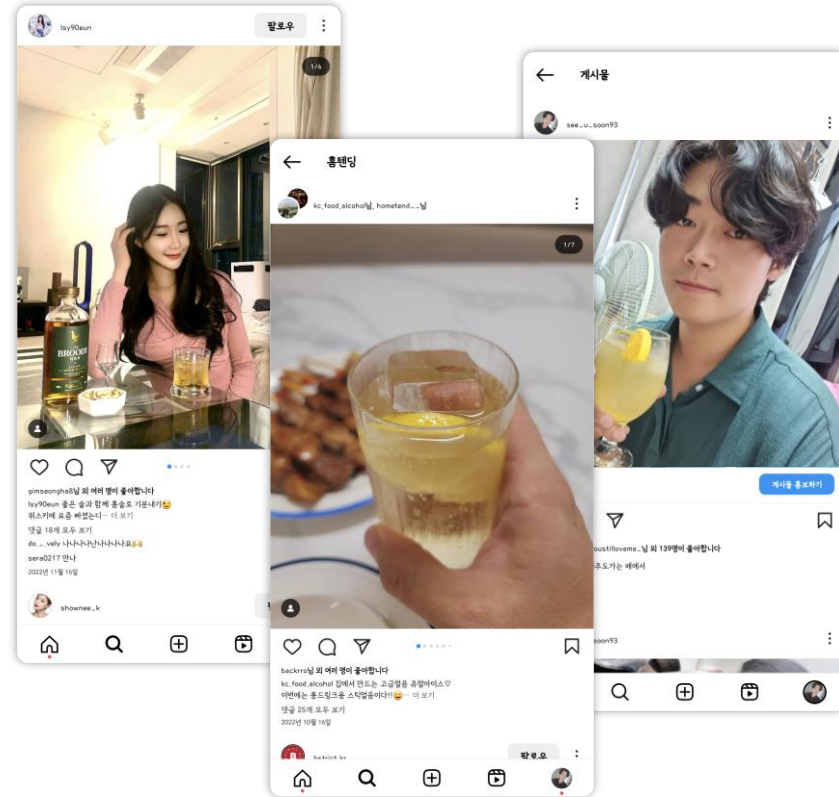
lsy90eun 팔로우

1/4

BROOKS

gimseongha8님 외 여러 명이 좋아합니다
lsy90eun 좋은 술과 함께 홈술로 기분내기😂
위스키에 요즘 빠졌는디 ... 더 보기
댓글 18개 모두 보기
do_.vely 나나나나나나나나ㅎ👍👍
sera0217 만나
2022년 11월 16일

shownee_k

홈텐딩

kc_food_alcohol님, hometend_님

1/7

backrro님 외 여러 명이 좋아합니다
kc_food_alcohol 집에서 만드는 고급컬증 휴멜하이스♡
이번에는 홈드링크용 스틱얼음이다😂 ... 더 보기
댓글 25개 모두 보기
2022년 10월 16일

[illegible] 팔로우

게시물

see_u_soon93

게시물 홍보하기

soustilloveme_님 외 139명이 좋아합니다
주도가는 베에서

soon93